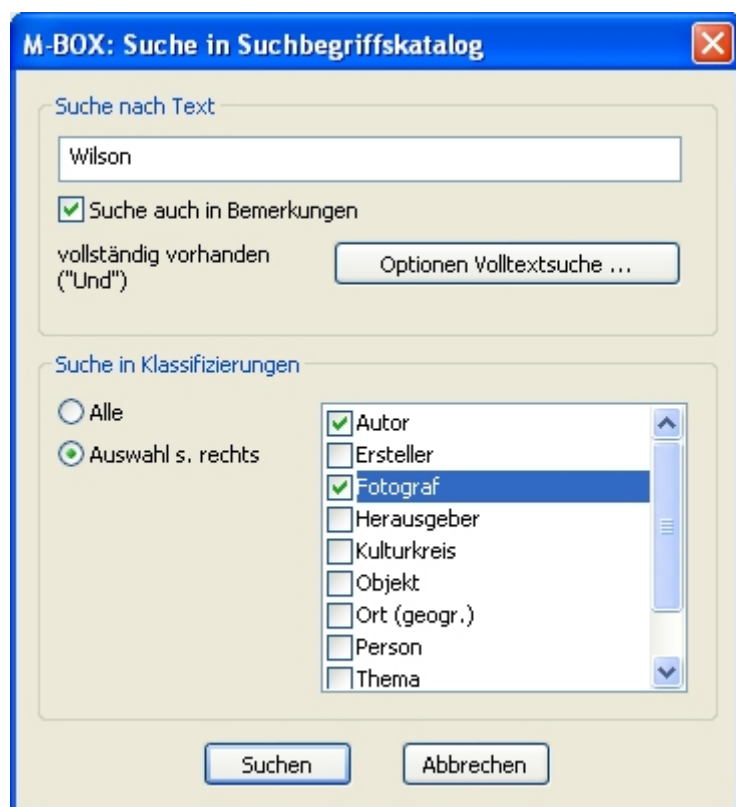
M-BOX: Suche in Suchbegriffskatalog

Suche nach Text

Wilson

Suche auch in Bemerkungen

vollständig vorhanden ("Und")

Optionen Volltextsuche ...

Suche in Klassifizierungen

Alle

Auswahl s. rechts

Autor
Ersteller
Fotograf
Herausgeber
Kulturkreis
Objekt
Ort (geogr.)
Person
Thema

Suchen

Abbrechen